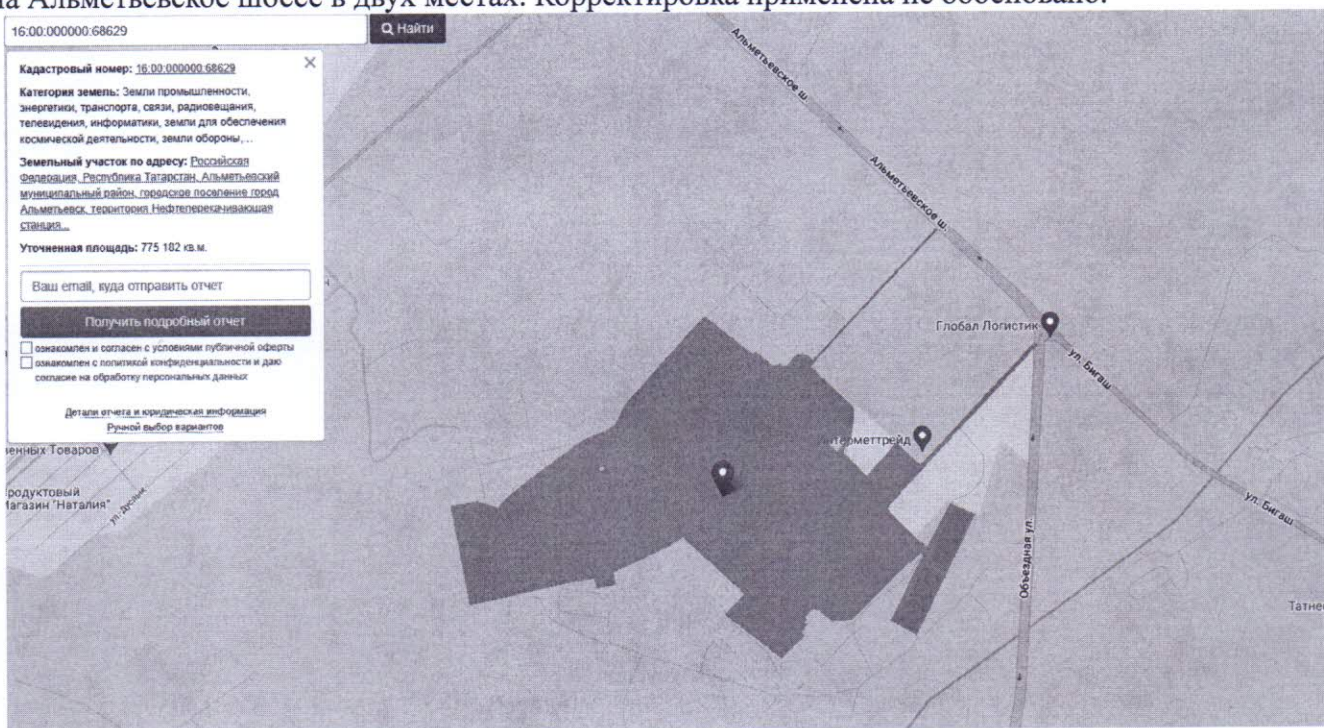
на Альметьевское шоссе в двух местах. Корректировка применена не обоснованно.

16:00:000000:68629

Найти

Кадастровый номер: 16:00:000000:68629

Категория земель: Земли промышленности, энергетики, транспорта, связи, радиовещания, телевидения, информатики, земли для обеспечения космической деятельности, земли обороны, ...

Земельный участок по адресу: Российская Федерация, Республика Татарстан, Альметьевский муниципальный район, городское поселение город Альметьевск, территория Нефтеперекачивающая станция...

Уточненная площадь: 775 182 кв.м.

Ваш email, куда отправить отчет

Получить подробный отчет

ознакомлен и согласен с условиями публичной оферты

ознакомлен с политикой конфиденциальности и даю согласие на обработку персональных данных

Детали отчета и юридическая информация

Ручной выбор вариантов

Альметьевское ш.

Альметьевское ш.

Глобал Логистик

ул. Бигаш

Интерметтрейд

ул. Бигаш

Объездная ул.

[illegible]енных Товаров

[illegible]родуктовый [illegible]агазин "Наталия"

ул. Дусьме

Татне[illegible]